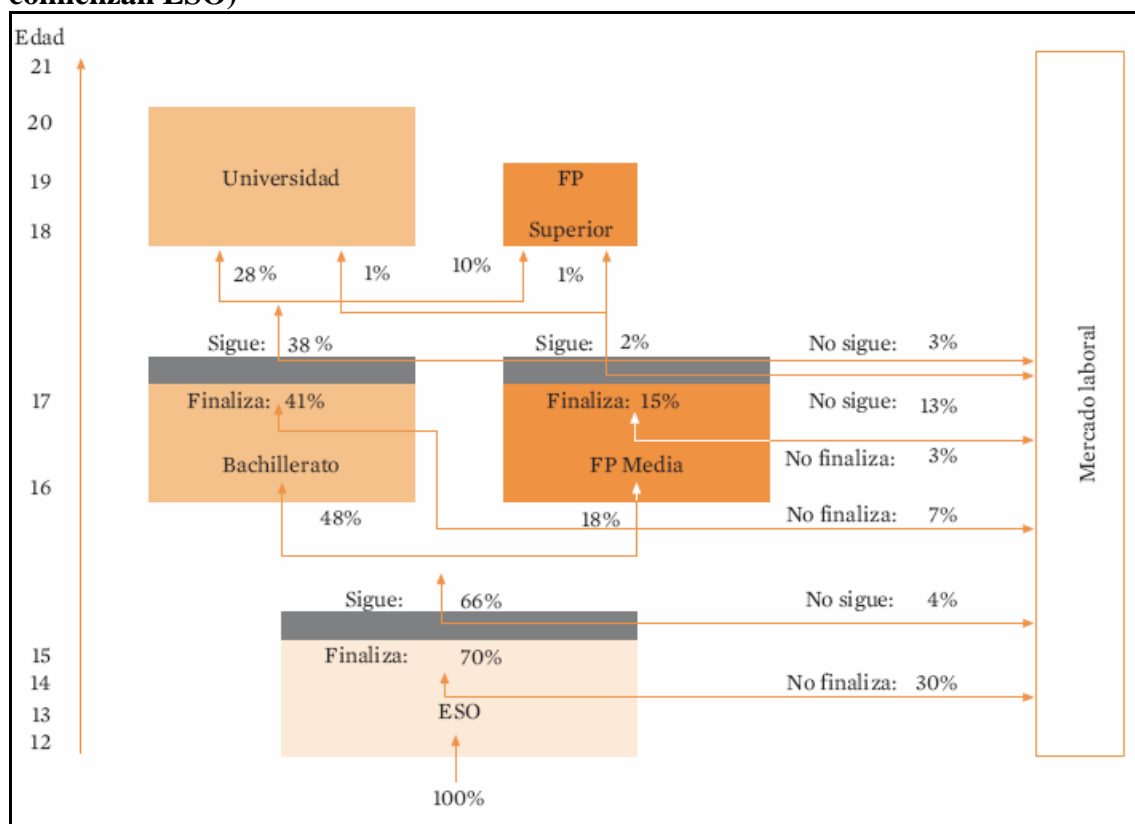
comienzan ESO)

Edad
21
20
19
18
17
16
15
14
13
12

Universidad

FP Superior

28%
1%
10%
1%

Sigue: 38%
Sigue: 2%
No sigue: 3%

Finaliza: 41%
Finaliza: 15%
No sigue: 13%

Bachillerato
FP Media
No finaliza: 3%

48%
18%
No finaliza: 7%

Sigue: 66%
No sigue: 4%

Finaliza: 70%
No finaliza: 30%

ESO

100%

Mercado laboral